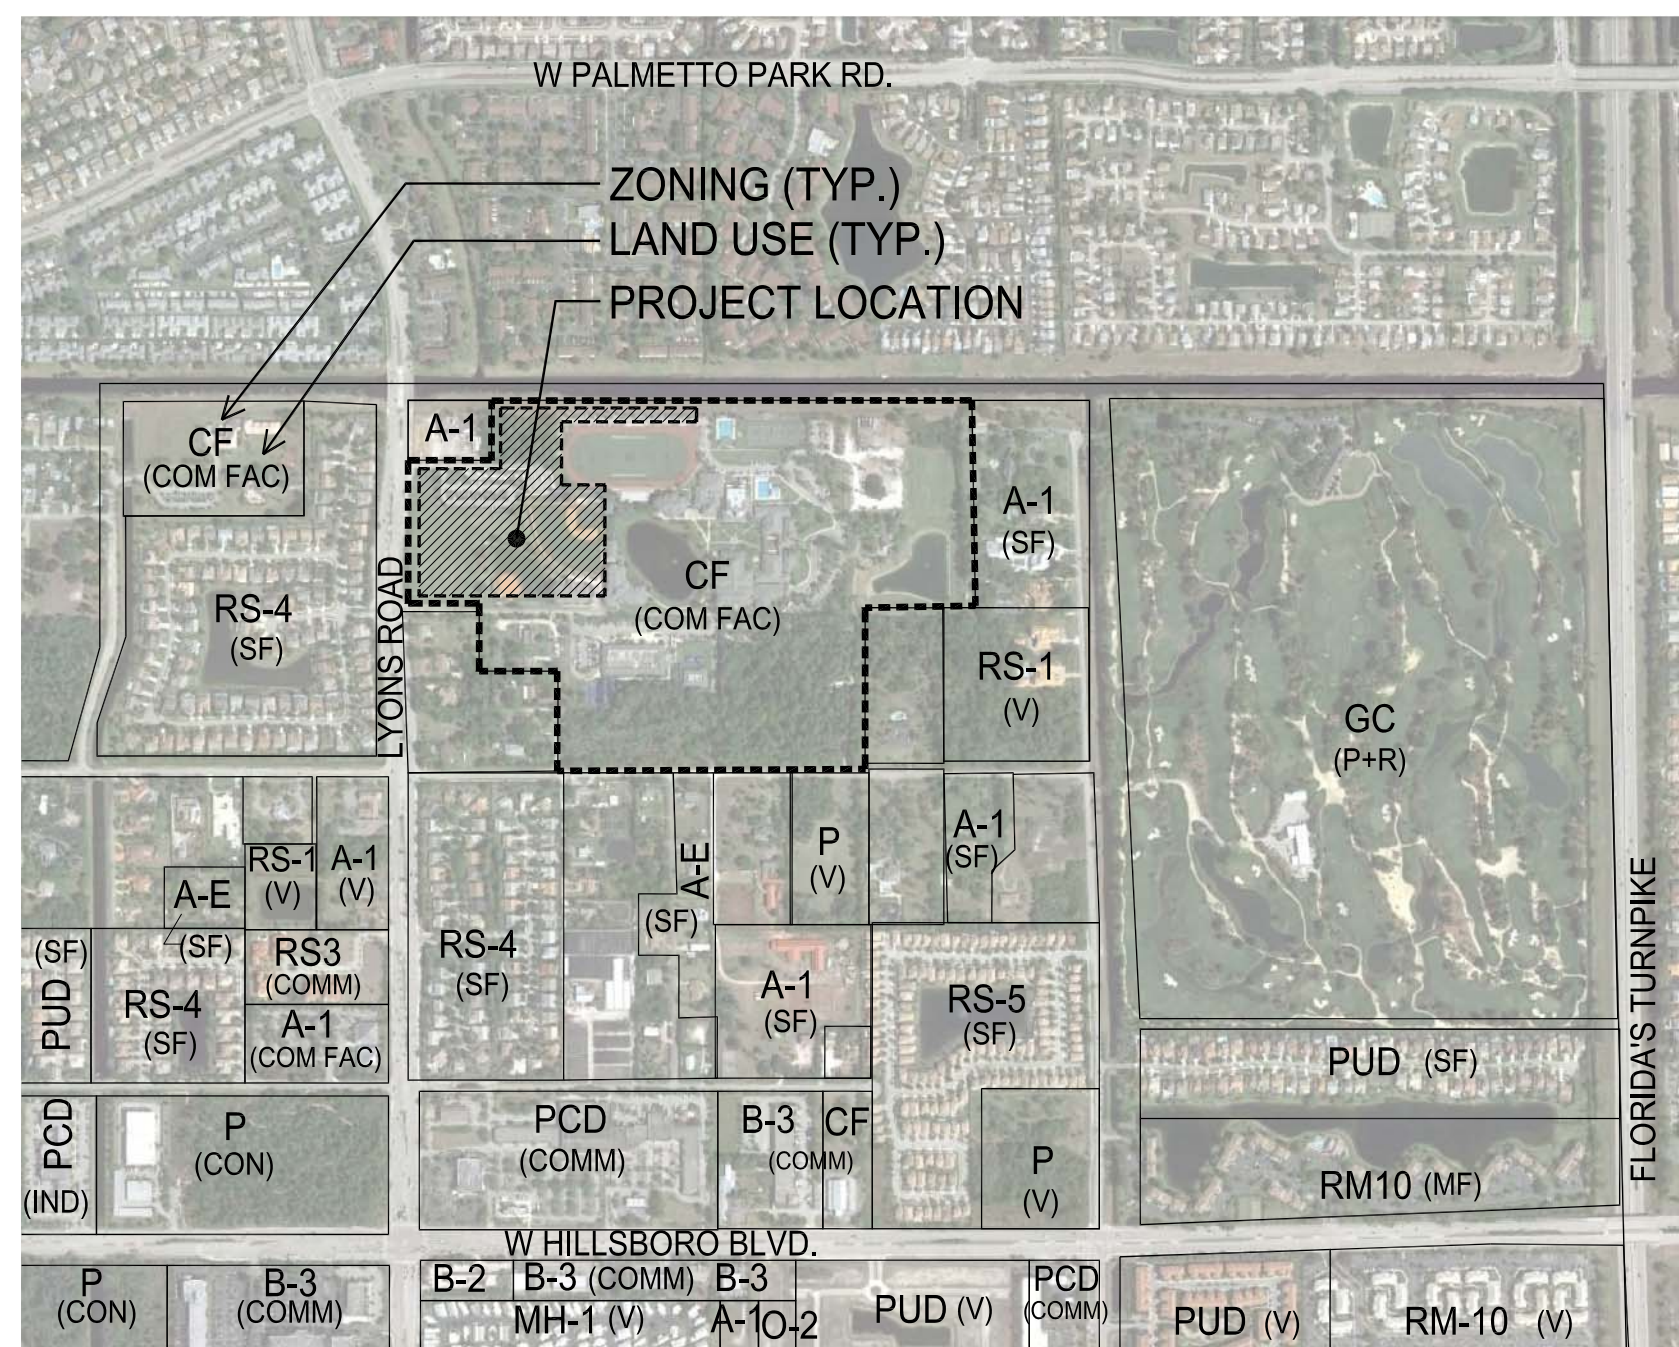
W PALMETTO PARK RD.

ZONING (TYP.)
LAND USE (TYP.)
PROJECT LOCATION

CF
(COM FAC)

A-1

RS-4
(SF)

LYONS ROAD

CF
(COM FAC)

A-1
(SF)

RS-1
(V)

GC
(P+R)

RS-1
(V)

A-1
(V)

A-E
(SF)

(SF)

PUD

RS-4
(SF)

RS3
(COMM)

A-1
(COM FAC)

RS-4
(SF)

A-E
(SF)

P
(V)

A-1
(SF)

A-1
(SF)

RS-5
(SF)

PUD (SF)

FLORIDA'S TURNPIKE

PCD
(IND)

P
(CON)

PCD
(COMM)

B-3
(COMM)

CF

P
(V)

RM10 (MF)

W HILLSBORO BLVD.

P
(CON)

B-3
(COMM)

B-2

B-3 (COMM)

B-3

MH-1 (V)

A-1

O-2

PUD (V)

PCD
(COMM)

PUD (V)

RM-10 (V)